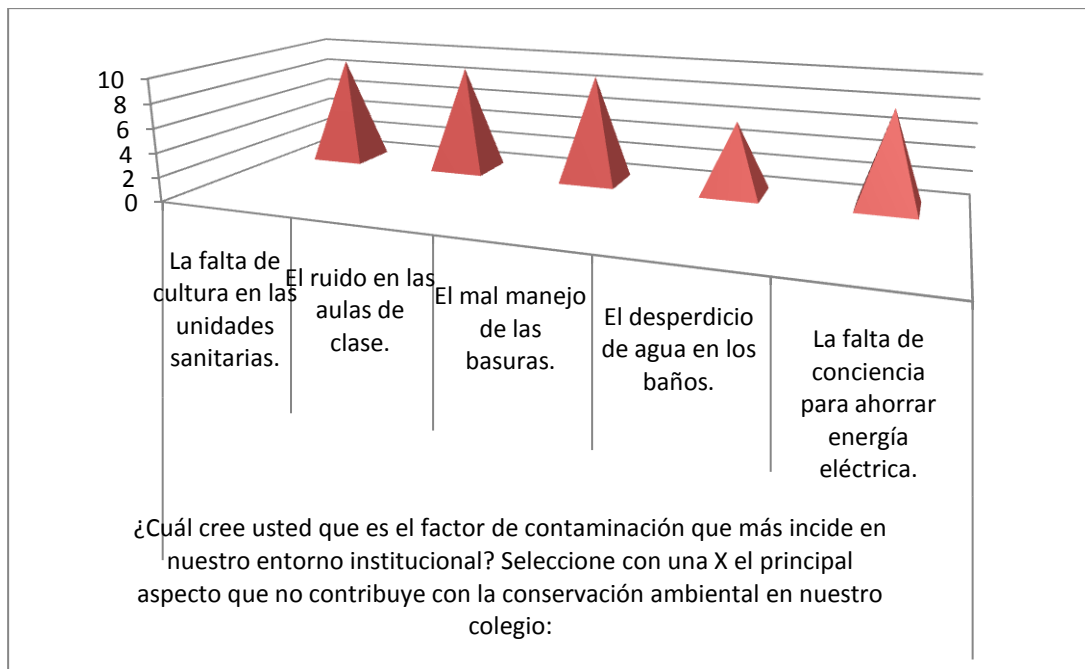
10
8
6
4
2
0

La falta de cultura en las unidades sanitarias.

El ruido en las aulas de clase.

El mal manejo de las basuras.

El desperdicio de agua en los baños.

La falta de conciencia para ahorrar energía eléctrica.

¿Cuál cree usted que es el factor de contaminación que más incide en nuestro entorno institucional? Seleccione con una X el principal aspecto que no contribuye con la conservación ambiental en nuestro colegio: